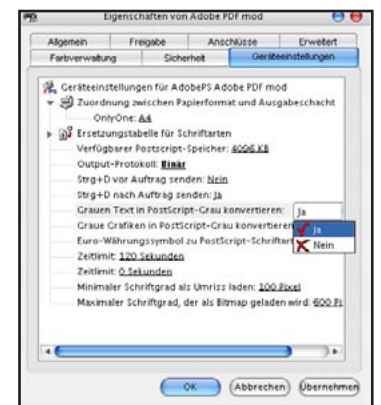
Eigenschaften von Adobe PDF mod

Allgemein | Freigabe | Anschlüsse | Erweitert
Farbverwaltung | Sicherheit | Geräteeinstellungen

Geräteeinstellungen für AdobePS Adobe PDF mod
Zuordnung zwischen Papierformat und Ausgabeschacht
OnlyOne: A4
Ersetzungstabelle für Schriftarten
Verfügbarer Postscript-Speicher: 4096 KB
Output-Protokoll: Binär
Strg+D vor Auftrag senden: Nein
Strg+D nach Auftrag senden: Ja
Grauen Text in PostScript-Grau konvertieren: Ja
Graue Grafiken in PostScript-Grau konvertieren
Euro-Währungssymbol zu PostScript-Schriftart
Ja
Nein
Zeitlimit: 120 Sekunden
Zeitlimit: 0 Sekunden
Minimaler Schriftgrad als Umriss laden: 100 Pixel
Maximaler Schriftgrad, der als Bitmap geladen wird: 600 Pi

OK | Abbrechen | Übernehmen